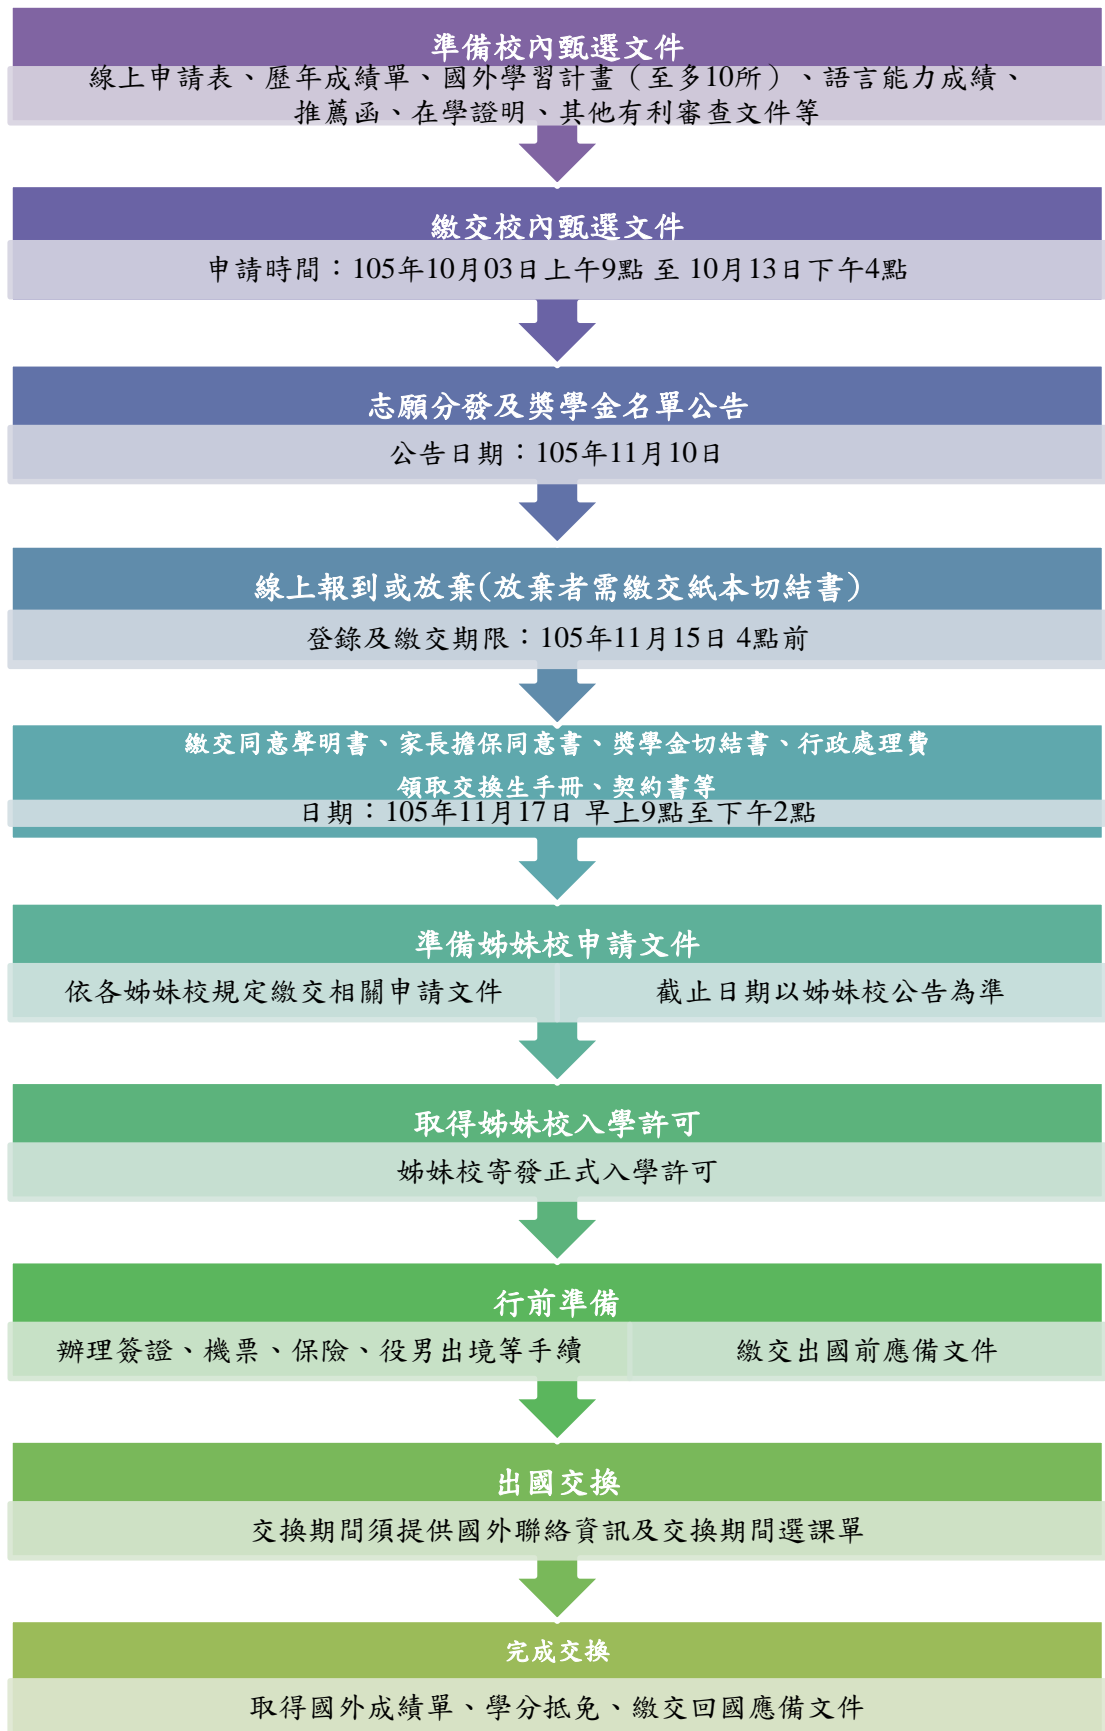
準備校內甄選文件

線上申請表、歷年成績單、國外學習計畫（至多10所）、語言能力成績、推薦函、在學證明、其他有利審查文件等

繳交校內甄選文件

申請時間：105年10月03日上午9點 至 10月13日下午4點

志願分發及獎學金名單公告

公告日期：105年11月10日

線上報到或放棄(放棄者需繳交紙本切結書)

登錄及繳交期限：105年11月15日 4點前

繳交同意聲明書、家長擔保同意書、獎學金切結書、行政處理費

領取交換生手冊、契約書等

日期：105年11月17日 早上9點至下午2點

準備姊妹校申請文件

依各姊妹校規定繳交相關申請文件

截止日期以姊妹校公告為準

取得姊妹校入學許可

姊妹校寄發正式入學許可

行前準備

辦理簽證、機票、保險、役男出境等手續

繳交出國前應備文件

出國交換

交換期間須提供國外聯絡資訊及交換期間選課單

完成交換

取得國外成績單、學分抵免、繳交回國應備文件